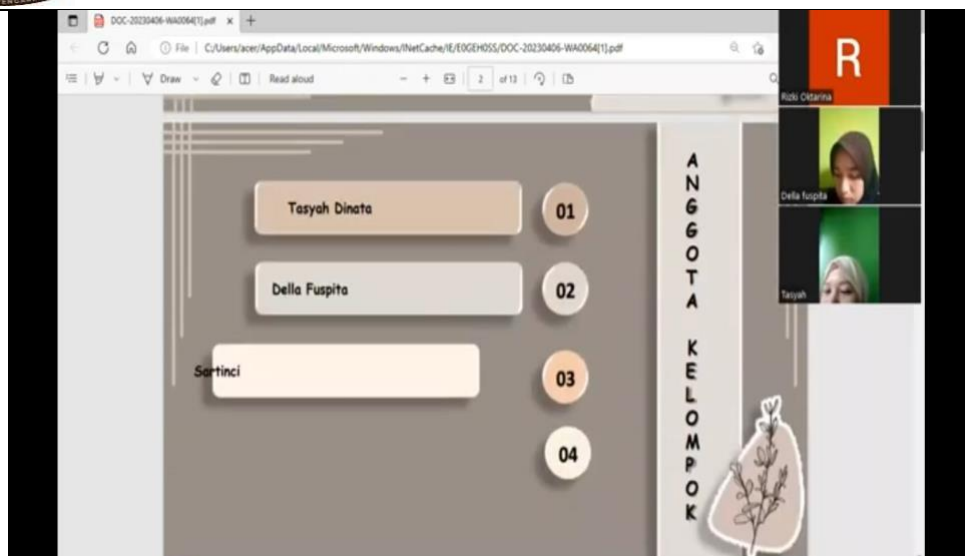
DOC-20230406-WA0064[1].pdf ×  +

File | C:/Users/acer/AppData/Local/Microsoft/Windows/INetCache/IE/E0GEH0SS/DOC-20230406-WA0064[1].pdf

Draw | Read aloud | − + | 2 of 13

Tasyah Dinata
01

Della Fuspita
02

Sartinci
03

04

ANGGOTA KELOMPOK

R
Rizki Oktarina

Della fuspita

Tasyah